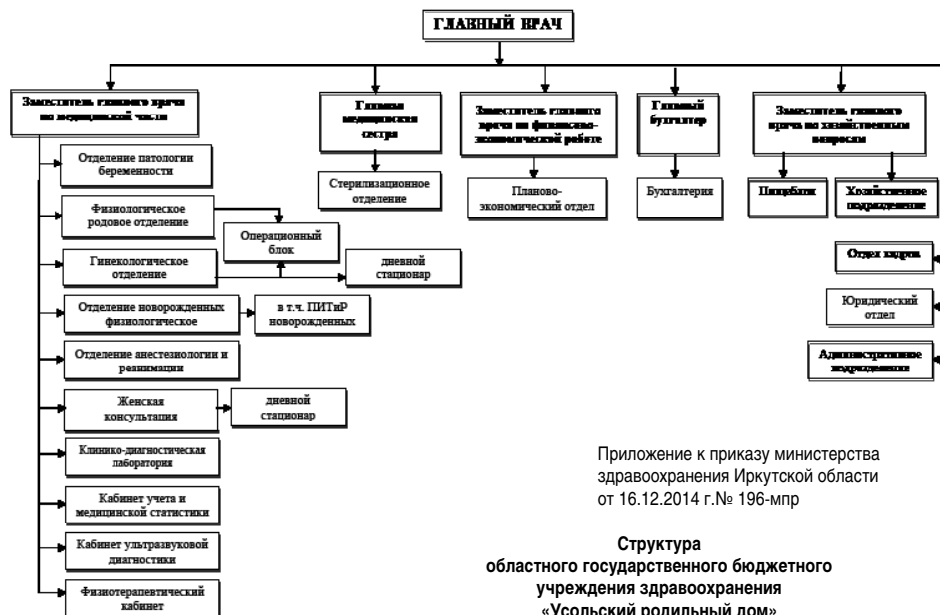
ГЛАВНЫЙ ВРАЧ

Заместитель главного врача по медицинской части

Отделение патологии беременности

Физиологическое родовое отделение

Операционный блок

Гинекологическое отделение

дневной стационар

Отделение новорожденных физиологическое

в т.ч. ПИТиР новорожденных

Отделение анестезиологии и реанимации

Женская консультация

дневной стационар

Клинико-диагностическая лаборатория

Кабинет учета и медицинской статистики

Кабинет ультразвуковой диагностики

Физиотерапевтический кабинет

Главная медицинская сестра

Стерилизационное отделение

Заместитель главного врача по финансово-экономической работе

Планово-экономический отдел

Главный бухгалтер

Бухгалтерия

Заместитель главного врача по хозяйственным вопросам

Пищеблок

Хозяйственное подразделение

Отдел кадров

Юридический отдел

Административное подразделение

Приложение к приказу министерства здравоохранения Иркутской области от 16.12.2014 г.№ 196-мпр

Структура
областного государственного бюджетного учреждения здравоохранения
«Усольский родильный дом»